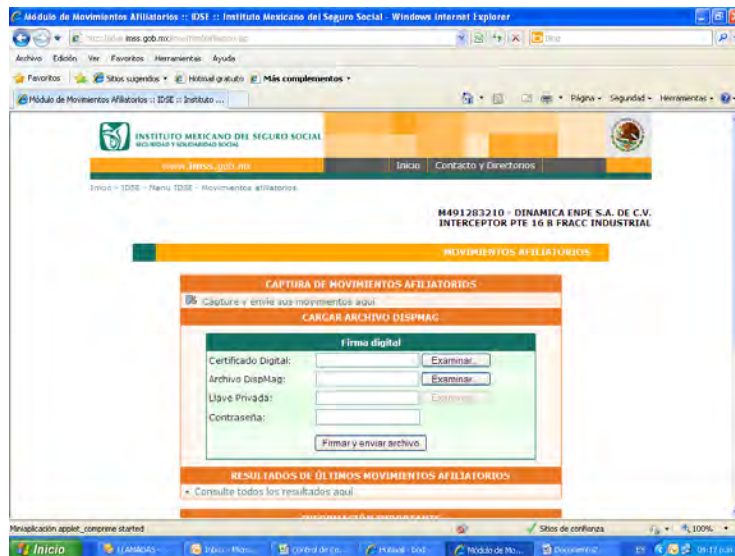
Módulo de Movimientos Afiliatorios :: IDSE :: Instituto Mexicano del Seguro Social - Windows Internet Explorer

http://idse.imss.gob.mx/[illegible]

Archivo Edición Ver Favoritos Herramientas Ayuda

Favoritos Sitios sugeridos Hotmail gratuito Más complementos

Módulo de Movimientos Afiliatorios :: IDSE :: Instituto ...

Página Seguridad Herramientas

INSTITUTO MEXICANO DEL SEGURO SOCIAL
SEGURIDAD Y SOLIDARIDAD SOCIAL

www.imss.gob.mx

Inicio Contacto y Directorios

Inicio > IDSE > Menú IDSE > Movimientos afiliatorios

M491283210 - DINAMICA ENPE S.A. DE C.V.
INTERCEPTOR PTE 16 B FRACC INDUSTRIAL

MOVIMIENTOS AFILIATORIOS

CAPTURA DE MOVIMIENTOS AFILIATORIOS

Capture y envíe sus movimientos aquí

CARGAR ARCHIVO DISPMAG

Firma digital

Certificado Digital: Examinar...

Archivo DispMag: Examinar...

Llave Privada: Examinar...

Contraseña:

Firmar y enviar archivo

RESULTADOS DE ÚLTIMOS MOVIMIENTOS AFILIATORIOS

Consulte todos los resultados aquí

INFORMACIÓN IMPORTANTE

Miniaplicación applet_comprene started

Sitios de confianza

100%

Inicio LLAMADAS Inbox - Micro... control de co... Hotmail - bod... Módulo de Mo... Documento2 ES 09:17 p.m.